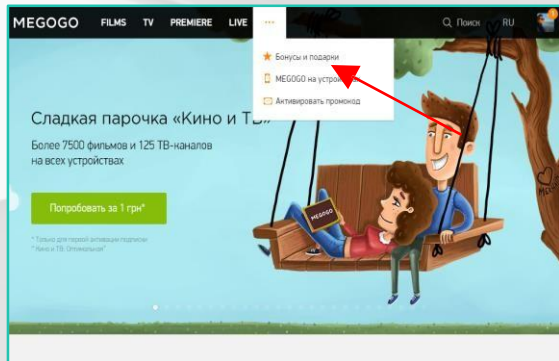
MEGOGO FILMS TV PREMIERE LIVE ···

Поиск RU

Бонусы и подарки
MEGOGO на устро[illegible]
Активировать промокод

Сладкая парочка «Кино и ТВ»
Более 7500 фильмов и 125 ТВ-каналов на всех устройствах

Попробовать за 1 грн*

* Только для первой активации подписки
* Кино и ТВ. Оптимальная

MEGOGO